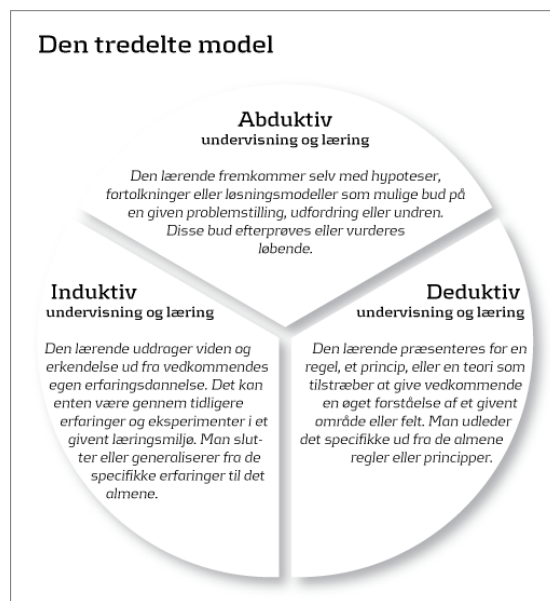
Den tredelte model

Abduktiv
undervisning og læring

Den lærende fremkommer selv med hypoteser, fortolkninger eller løsningsmodeller som mulige bud på en given problemstilling, udfordring eller undren. Disse bud efterprøves eller vurderes løbende.

Induktiv
undervisning og læring

Den lærende uddrager viden og erkendelse ud fra vedkommendes egen erfaringsdannelse. Det kan enten være gennem tidligere erfaringer og eksperimenter i et givent læringsmiljø. Man slutter eller generaliserer fra de specifikke erfaringer til det almene.

Deduktiv
undervisning og læring

Den lærende præsenteres for en regel, et princip, eller en teori som tilstræber at give vedkommende en øget forståelse af et givent område eller felt. Man udleder det specifikke ud fra de almene regler eller principper.